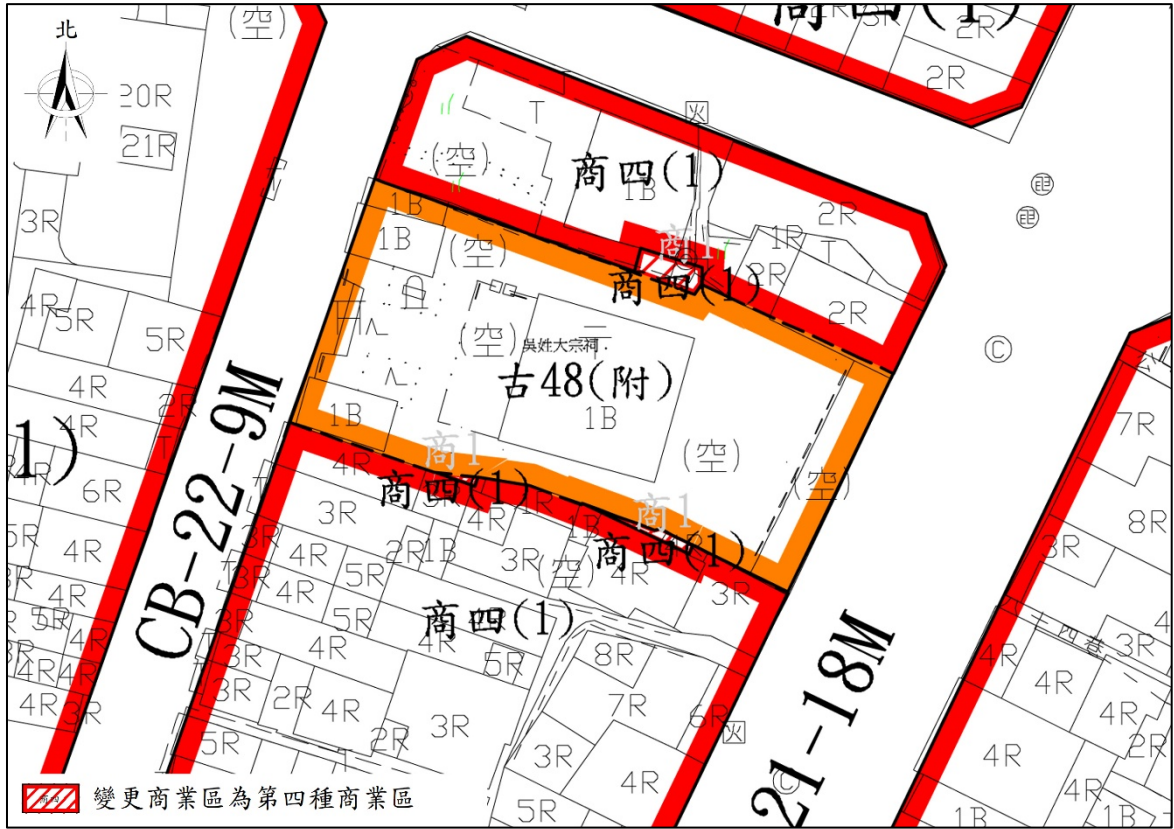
北

(空)

商四(1)

2R

2R

20R

21R

T

商四(1)

(空)

1B

2R

3R

1B

1B

(空)

商1

1R

T

2R

商四(1)

4R

5R

5R

2R

(空)

吳姓大宗祠

古48(附)

1B

1B

4R

2R

4R

商1

(空)

(空)

1)

6R

CB-22-9M

4R

商四(1)

3R

4R

1R

商1

7R

8R

5R

4R

3R

2R 1B

3R

(空)

4R

商四(1)

3R

3R

4R

5R

5R

4R

3R

4R

5R

4R

商四(1)

4R

3R

4R

4R

3R

8R

5R

21-18M

4R

4R

4R

2R

4R

3R

4R

7R

4R

5R

2R

3R

6R

4R

2R

3R

4R

4R

1B

5R

1B

變更商業區為第四種商業區